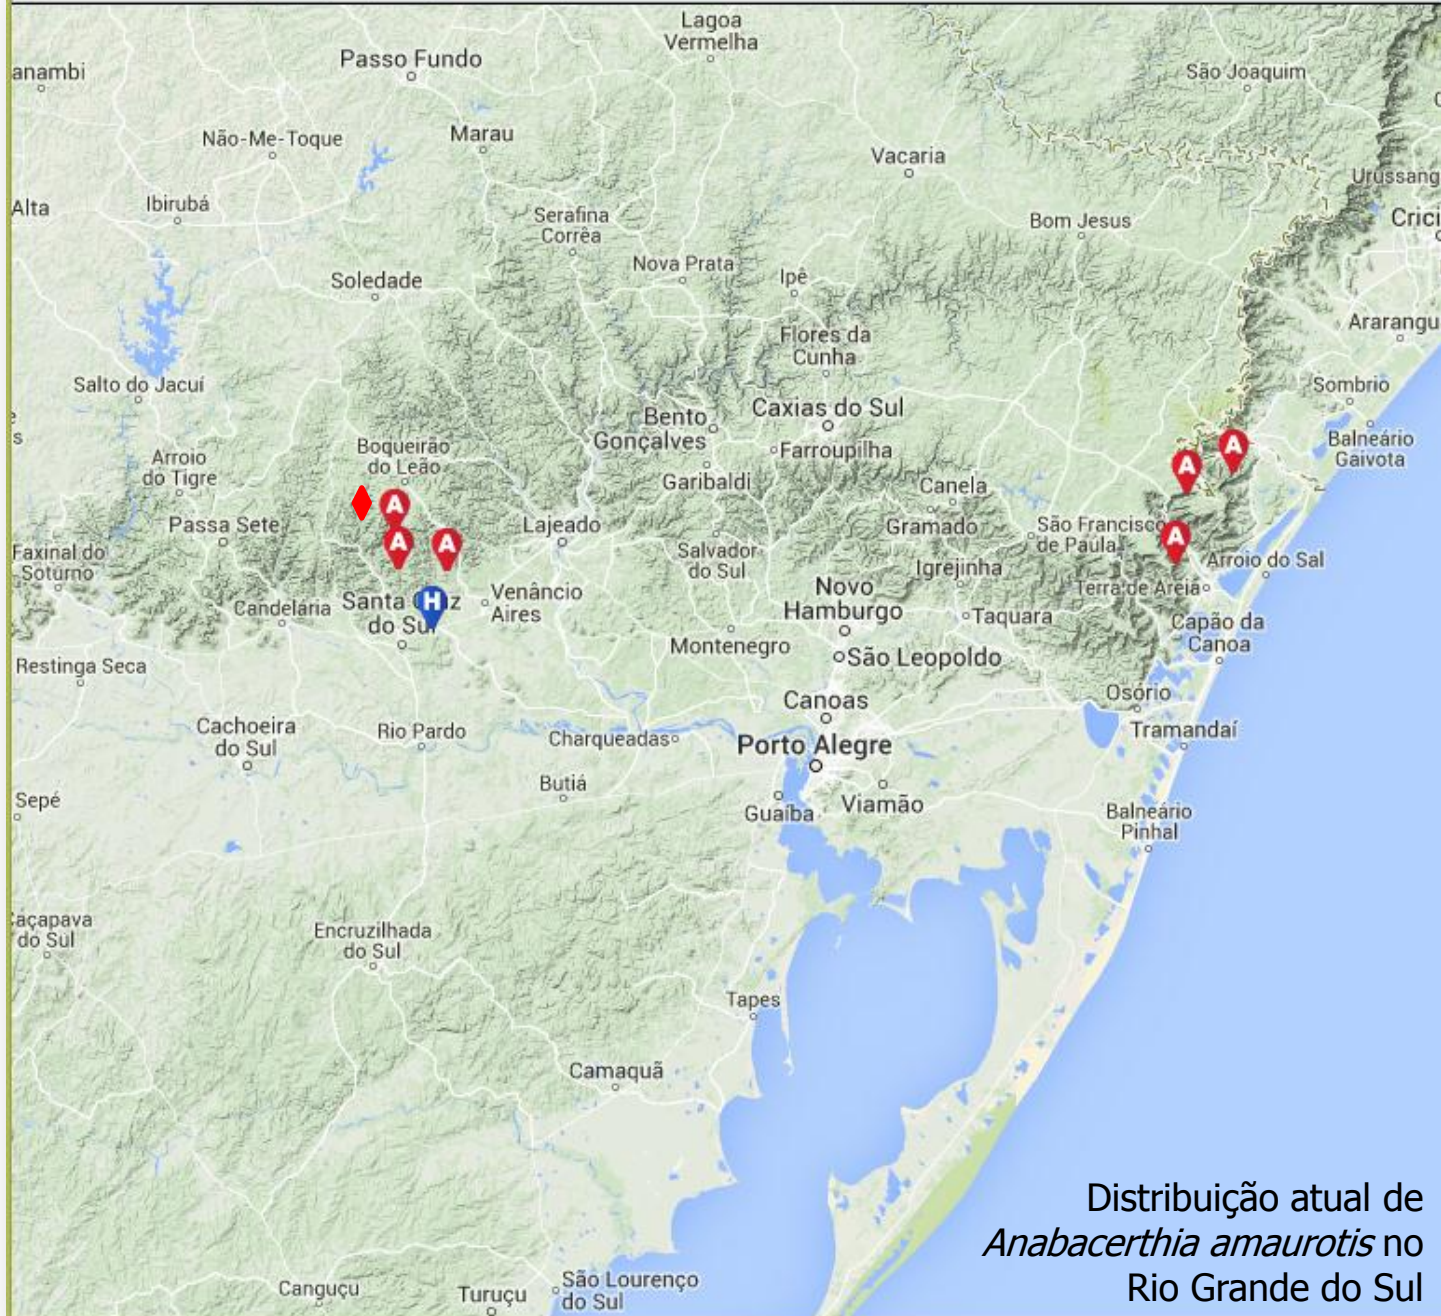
Lagoa Vermelha
anambi
Passo Fundo
São Joaquim
Não-Me-Toque
Marau
Vacaria
Urussang
Alta
Ibirubá
Serafina Corrêa
Bom Jesus
Crici
Soledade
Nova Prata
Ipê
Ararangu
Flores da Cunha
Salto do Jacuí
Sombrio
Bento Gonçalves
Caxias do Sul
Balneário Gaivota
Boqueirão do Leão
Farroupilha
Arroio do Tigre
Garibaldi
Canela
A
A
Passa Sete
A
Lajeado
Gramado
São Francisco de Paula
A
A
A
Faxinal do Soturno
Salvador do Sul
Arroio do Sal
Igrejinha
Novo Hamburgo
Terra de Areia
Santa Cruz do Sul
H
Venâncio Aires
Candelária
Taquara
Capão da Canoa
Montenegro
Restinga Seca
São Leopoldo
Osório
Canoas
Cachoeira do Sul
Rio Pardo
Tramandaí
Charqueadas
Porto Alegre
Sepé
Butiá
Guaíba
Viamão
Balneário Pinhal
Caçapava do Sul
Encruzilhada do Sul
Tapes
Camaquã
Canguçu
Turuçu
São Lourenço do Sul

Distribuição atual de *Anabacerthia amaurotis* no Rio Grande do Sul